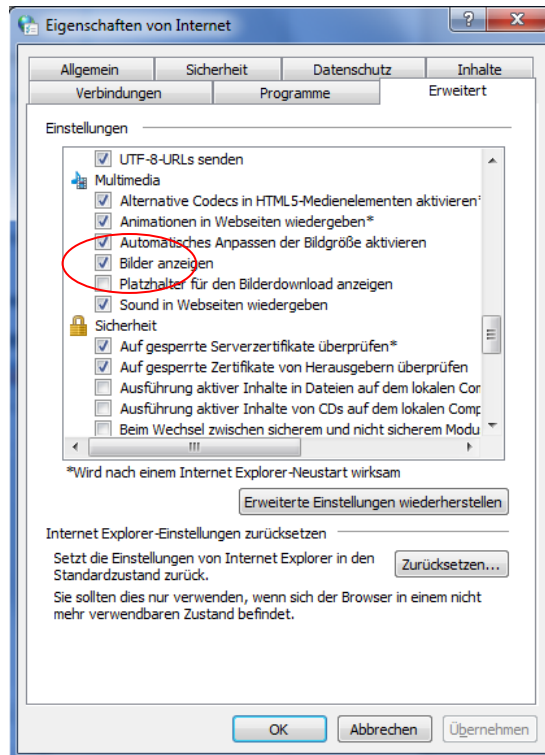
Eigenschaften von Internet

?

Allgemein | Sicherheit | Datenschutz | Inhalte
Verbindungen | Programme | Erweitert

Einstellungen

UTF-8-URLs senden
Multimedia
Alternative Codecs in HTML5-Medienelementen aktivieren*
Animationen in Webseiten wiedergegeben*
Automatisches Anpassen der Bildgröße aktivieren
Bilder anzeigen
Platzhalter für den Bilderdownload anzeigen
Sound in Webseiten wiedergeben
Sicherheit
Auf gesperrte Serverzertifikate überprüfen*
Auf gesperrte Zertifikate von Herausgebern überprüfen
Ausführung aktiver Inhalte in Dateien auf dem lokalen Con
Ausführung aktiver Inhalte von CDs auf dem lokalen Comp
Beim Wechsel zwischen sicherem und nicht sicherem Modu

*Wird nach einem Internet Explorer-Neustart wirksam

Erweiterte Einstellungen wiederherstellen

Internet Explorer-Einstellungen zurücksetzen

Setzt die Einstellungen von Internet Explorer in den Standardzustand zurück.

Zurücksetzen...

Sie sollten dies nur verwenden, wenn sich der Browser in einem nicht mehr verwendbaren Zustand befindet.

OK | Abbrechen | Übernehmen